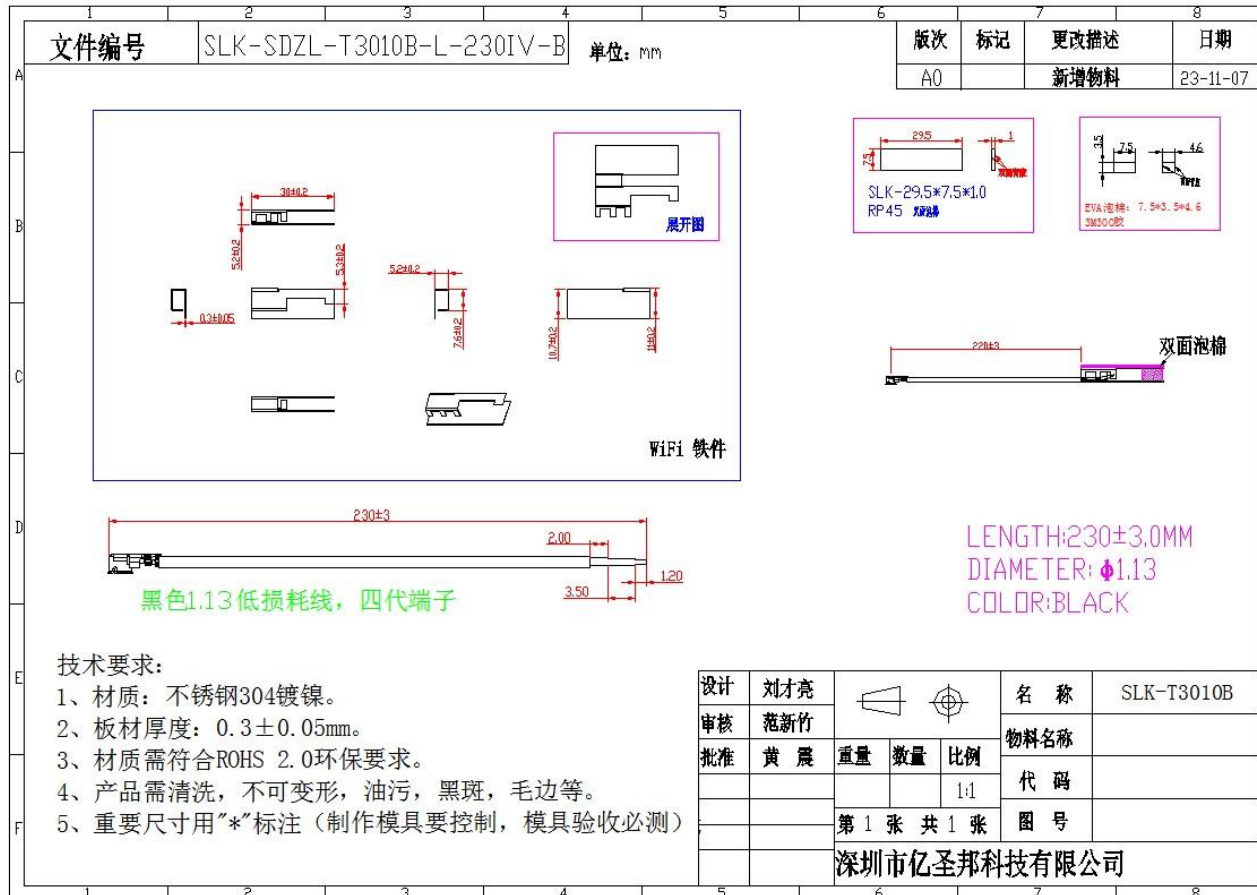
1 2 3 4 5 6 7 8

文件编号 SLK-SDZL-T3010B-L-230IV-B 单位：mm

| 版次 | 标记 | 更改描述 | 日期 |
|---|---|---|---|
| A0 | | 新增物料 | 23-11-07 |

A

30±0.2

5.2±0.2 5.3±0.2

5.2±0.2

0.3±0.05 7.6±0.2 10.7±0.2 1±0.2

展开图

WiFi 铁件

29.5 1 7.5 双面背胶

SLK-29.5*7.5*1.0 RP45 双面背胶

3.5 7.5 4.6

EVA泡棉：7.5*3.5*4.6 3M300胶

220±3

双面泡棉

B

C

D

230±3

2.00

3.50 1.20

黑色1.13低损耗线，四代端子

LENGTH:230±3.0MM
DIAMETER: Φ1.13
COLOR:BLACK

E

技术要求：
1、材质：不锈钢304镀镍。
2、板材厚度：0.3±0.05mm。
3、材质需符合ROHS 2.0环保要求。
4、产品需清洗，不可变形，油污，黑斑，毛边等。
5、重要尺寸用"*"标注（制作模具要控制，模具验收必测）

F

| 设计 | 刘才亮 | | | | 名 称 | SLK-T3010B |
|---|---|---|---|---|---|---|
| 审核 | 范新竹 | | | | 物料名称 | |
| 批准 | 黄 震 | 重量 | 数量 | 比例 | | |
| | | | | 1:1 | 代 码 | |
| | | 第 1 张 共 1 张 | | | 图 号 | |
| | | 深圳市亿圣邦科技有限公司 | | | | |

1 2 3 4 5 6 7 8